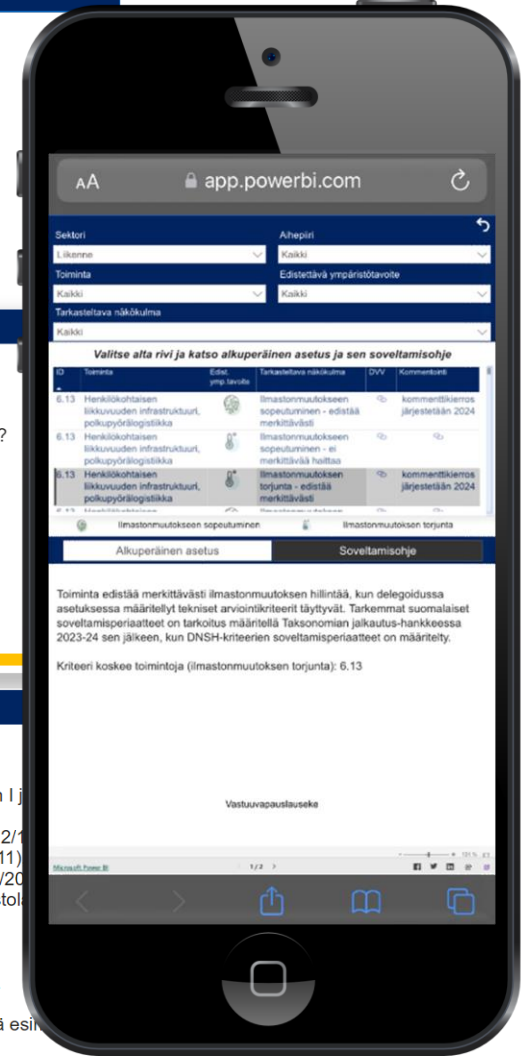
AA app.powerbi.com

Sektori
Liikenne
Aihepiiri
Kaikki
Toiminta
Kaikki
Edistettävä ympäristötavoite
Kaikki
Tarkasteltava näkökulma
Kaikki

Valitse alta rivi ja katso alkuperäinen asetus ja sen soveltamisohje

| ID | Toiminta | Edist. ymp.tavoite | Tarkasteltava näkökulma | DVV | Kommentointi |
|---|---|---|---|---|---|
| 6.13 | Henkilökohtaisen liikkuvuuden infrastruktuuri, polkupyörälogistiikka | | Ilmastonmuutokseen sopeutuminen - edistää merkittävästi | | kommenttikierros järjestetään 2024 |
| 6.13 | Henkilökohtaisen liikkuvuuden infrastruktuuri, polkupyörälogistiikka | | Ilmastonmuutokseen sopeutuminen - ei merkittävää haittaa | | |
| 6.13 | Henkilökohtaisen liikkuvuuden infrastruktuuri, polkupyörälogistiikka | | Ilmastonmuutoksen torjunta - edistää merkittävästi | | kommenttikierros järjestetään 2024 |

Ilmastonmuutokseen sopeutuminen
Ilmastonmuutoksen torjunta

Alkuperäinen asetus
Soveltamisohje

Toiminta edistää merkittävästi ilmastonmuutoksen hillintää, kun delegoidussa asetuksessa määritellyt tekniset arviointikriteerit täyttyvät. Tarkemmat suomalaiset soveltamisperiaatteet on tarkoitus määritellä Taksonomian jalkautus-hankkeessa 2023-24 sen jälkeen, kun DNSH-kriteerien soveltamisperiaatteet on määritelty.

Kriteeri koskee toimintoja (ilmastonmuutoksen torjunta): 6.13

Vastuuvapauslauseke

Microsoft Power BI
1/2